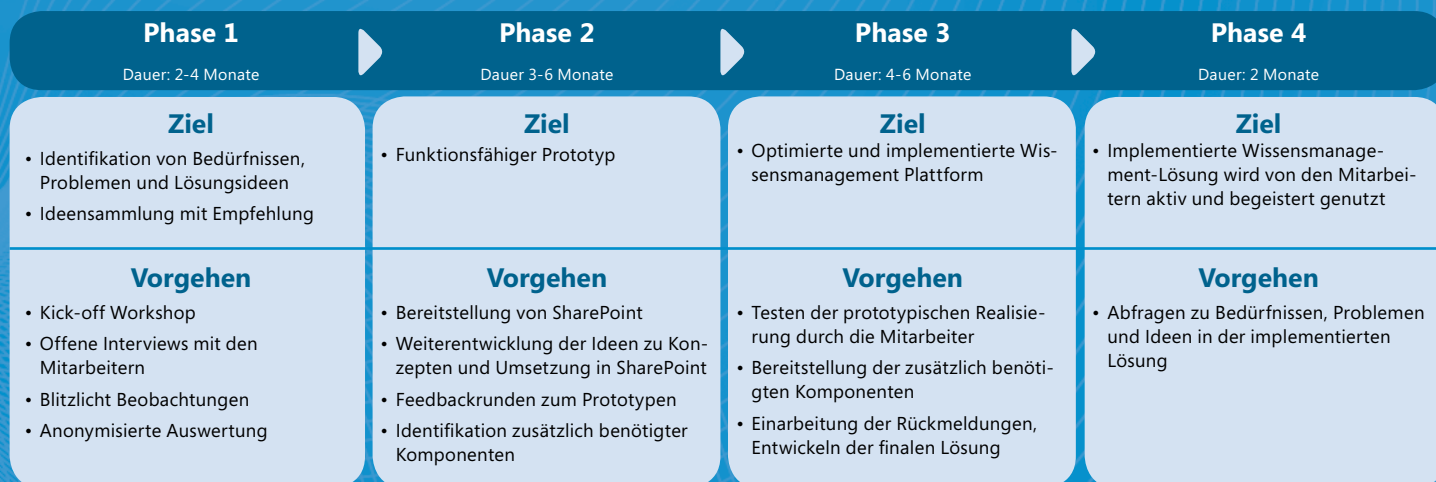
Phase 1
Dauer: 2-4 Monate

Ziel
• Identifikation von Bedürfnissen, Problemen und Lösungsideen
• Ideensammlung mit Empfehlung

Vorgehen
• Kick-off Workshop
• Offene Interviews mit den Mitarbeitern
• Blitzlicht Beobachtungen
• Anonymisierte Auswertung

Phase 2
Dauer 3-6 Monate

Ziel
• Funktionsfähiger Prototyp

Vorgehen
• Bereitstellung von SharePoint
• Weiterentwicklung der Ideen zu Konzepten und Umsetzung in SharePoint
• Feedbackrunden zum Prototypen
• Identifikation zusätzlich benötigter Komponenten

Phase 3
Dauer: 4-6 Monate

Ziel
• Optimierte und implementierte Wissensmanagement Plattform

Vorgehen
• Testen der prototypischen Realisierung durch die Mitarbeiter
• Bereitstellung der zusätzlich benötigten Komponenten
• Einarbeitung der Rückmeldungen, Entwickeln der finalen Lösung

Phase 4
Dauer: 2 Monate

Ziel
• Implementierte Wissensmanagement-Lösung wird von den Mitarbeitern aktiv und begeistert genutzt

Vorgehen
• Abfragen zu Bedürfnissen, Problemen und Ideen in der implementierten Lösung